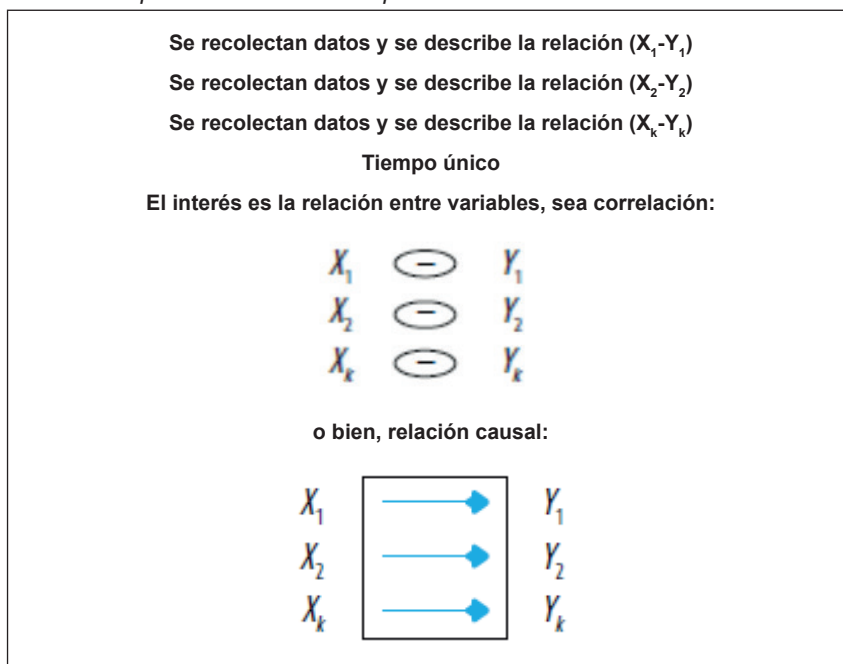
Se recolectan datos y se describe la relación ($X_1$-$Y_1$)

Se recolectan datos y se describe la relación ($X_2$-$Y_2$)

Se recolectan datos y se describe la relación ($X_k$-$Y_k$)

Tiempo único

El interés es la relación entre variables, sea correlación:

$X_1$ ⊖ $Y_1$
$X_2$ ⊖ $Y_2$
$X_k$ ⊖ $Y_k$

o bien, relación causal:

$X_1$ → $Y_1$
$X_2$ → $Y_2$
$X_k$ → $Y_k$